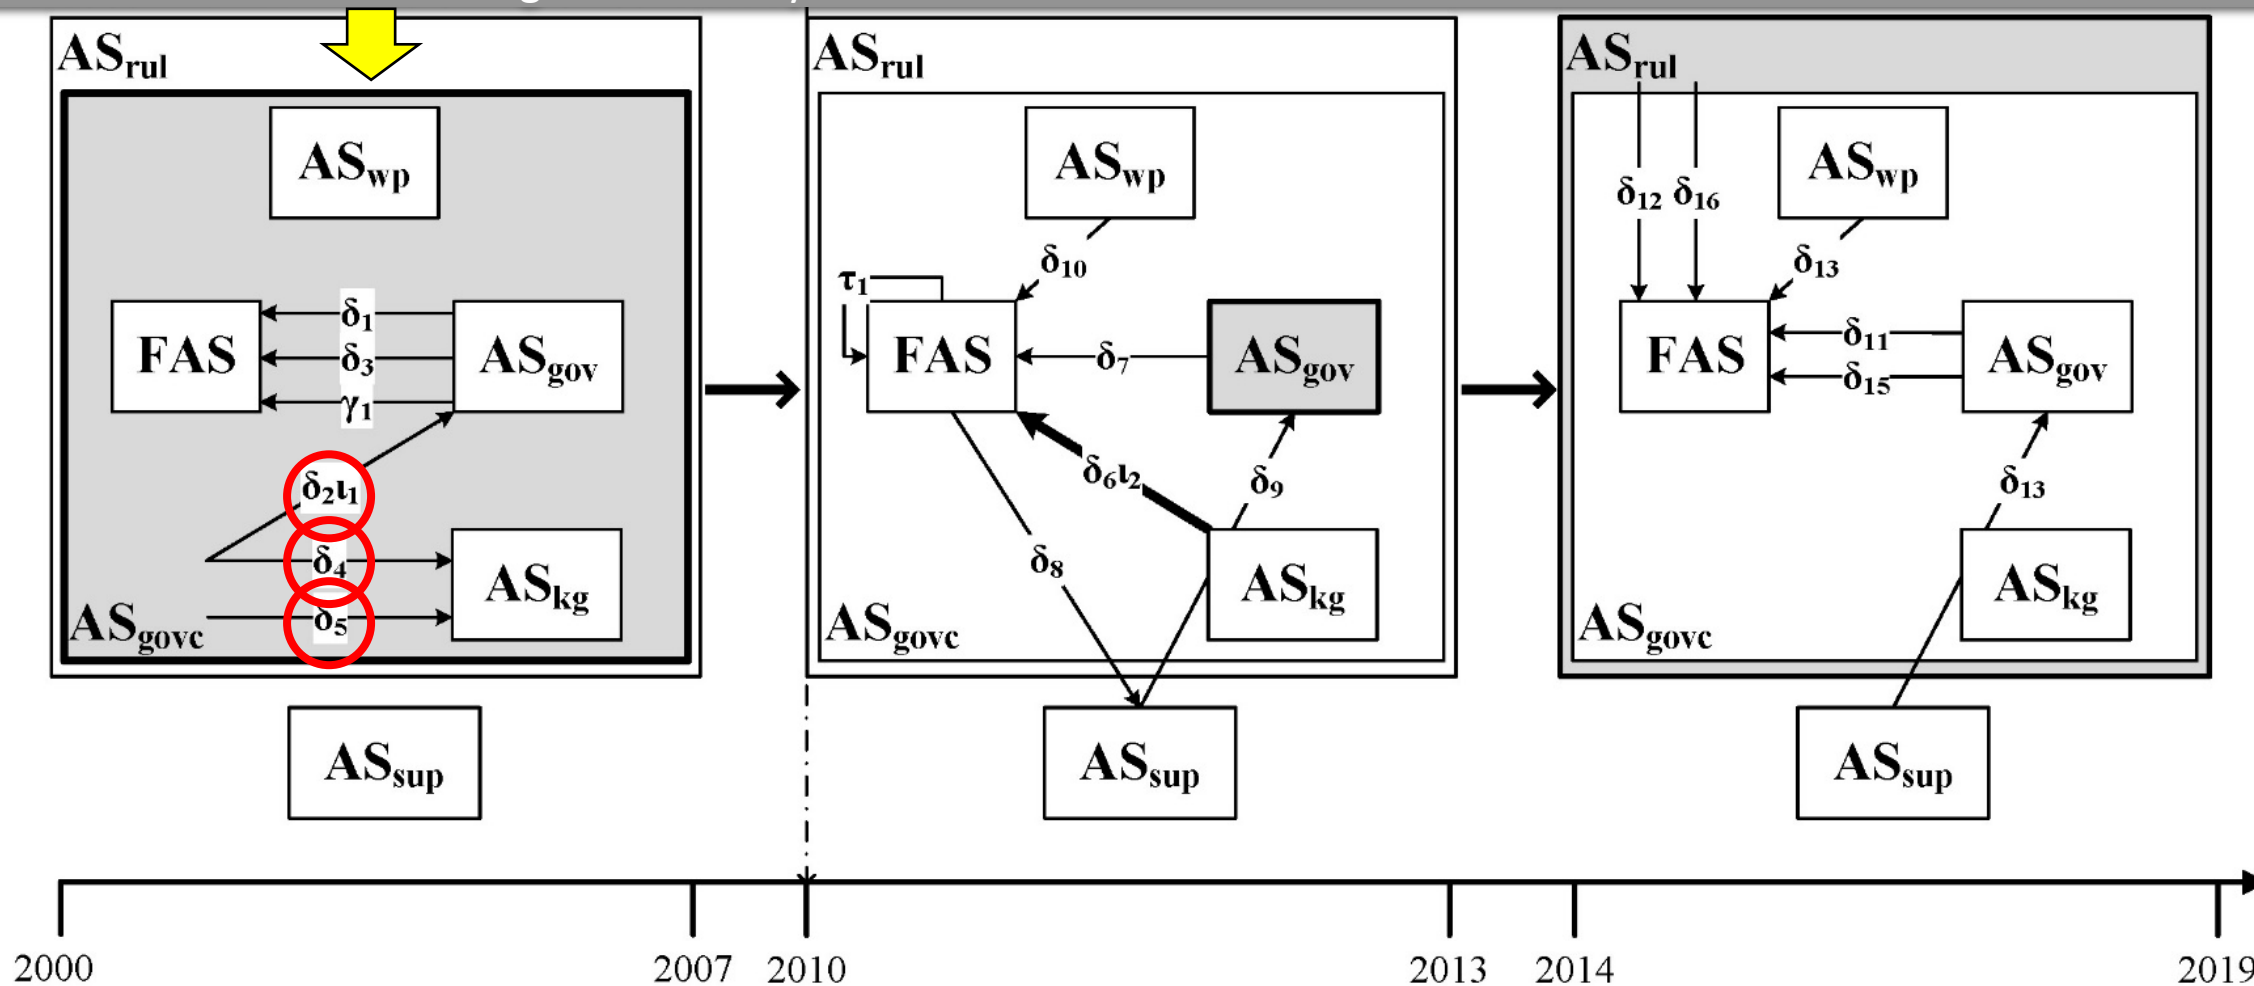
$AS_{rul}$
$AS_{wp}$
FAS
$\delta_1$
$\delta_3$
$\gamma_1$
$AS_{gov}$
$\delta_2\iota_1$
$\delta_4$
$\delta_5$
$AS_{kg}$
$AS_{govc}$
$AS_{sup}$

$AS_{rul}$
$AS_{wp}$
$\delta_{10}$
$\tau_1$
FAS
$\delta_7$
$AS_{gov}$
$\delta_6\iota_2$
$\delta_9$
$\delta_8$
$AS_{kg}$
$AS_{govc}$
$AS_{sup}$

$AS_{rul}$
$\delta_{12}$ $\delta_{16}$
$AS_{wp}$
$\delta_{13}$
FAS
$\delta_{11}$
$\delta_{15}$
$AS_{gov}$
$\delta_{13}$
$AS_{kg}$
$AS_{govc}$
$AS_{sup}$

2000 2007 2010 2013 2014 2019